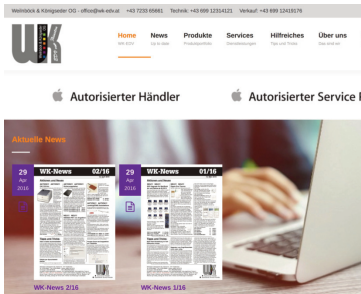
Weinböck & Königseder OG - office@wk-edv.at +43 7233 65661 Technik: +43 699 12314121 Verkauf: +43 699 12415176

WK

Home
WK-EDV

News
Up to date

Produkte
Produktpalette

Services
Dienstleistungen

Hilfreiches
Tipps und Tricks

Über uns
Das sind wir

Autorisierter Händler

Autorisierter Service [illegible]

Aktuelle News

29
Apr
2016

WK-News 02/16

29
Apr
2016

WK-News 01/16

WK-News 2/16

WK-News 1/16